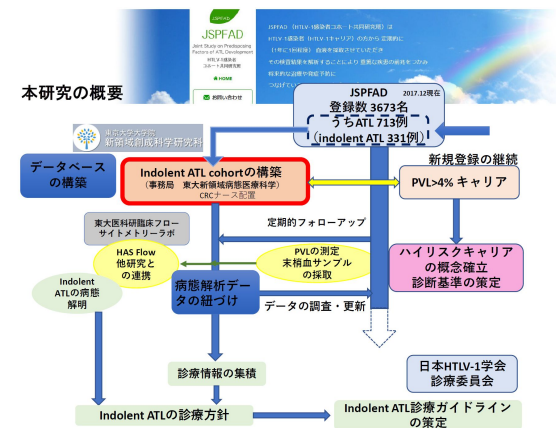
JSPFAD
JSPFAD
Joint Study on Predisposing Factors of ATL Development
HTLV-1感染者コホート共同研究班
HOME
お問い合わせ

JSPFAD（HTLV-1感染者コホート共同研究班）は
HTLV-1感染者（HTLV-1キャリア）の方から定期的に
（1年に1回程度）血液を提供させていただき
その検査結果を解析することにより 発症に関係の病気をつかみ
将来的な治療や予防手段に
つなげて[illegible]

本研究の概要

東京大学大学院
新領域創成科学研究科

JSPFAD 2017.12現在
登録数 3673名
うちATL 713例
（indolent ATL 331例）

データベースの構築

Indolent ATL cohortの構築
（事務局　東大新領域病態医療科学）
CRCナース配置

新規登録の継続

PVL>4% キャリア

定期的フォローアップ

東大医科研臨床フローサイトメトリーラボ

HAS Flow
他研究との連携

PVLの測定
末梢血サンプルの採取

ハイリスクキャリアの概念確立
診断基準の策定

Indolent ATLの病態解明

病態解析データの紐づけ

データの調査・更新

診療情報の集積

日本HTLV-1学会
診療委員会

Indolent ATLの診療方針

Indolent ATL診療ガイドラインの策定